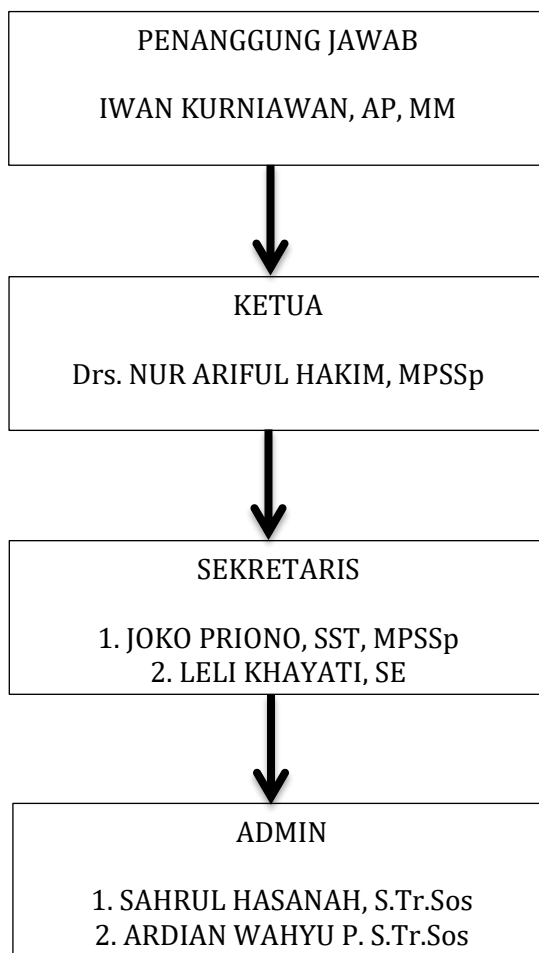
PENANGGUNG JAWAB

IWAN KURNIAWAN, AP, MM

KETUA

Drs. NUR ARIFUL HAKIM, MPSSp

SEKRETARIS

1. JOKO PRIONO, SST, MPSSp
2. LELI KHAYATI, SE

ADMIN

1. SAHRUL HASANAH, S.Tr.Sos
2. ARDIAN WAHYU P. S.Tr.Sos